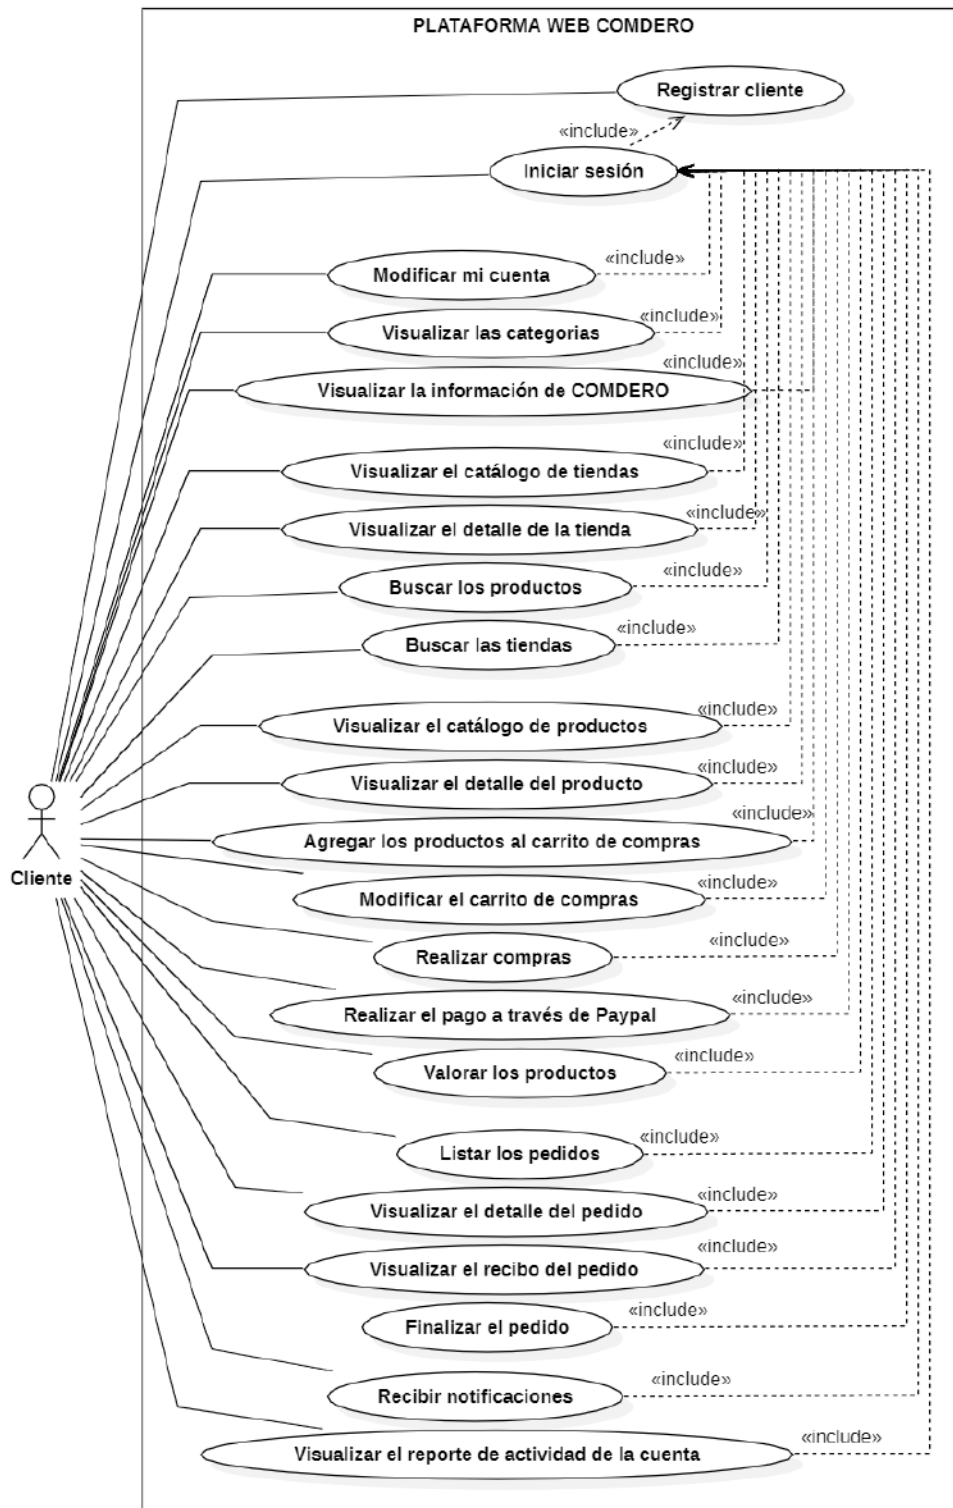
PLATAFORMA WEB COMDERO

Registrar cliente

«include»

Iniciar sesión

Modificar mi cuenta

«include»

Visualizar las categorias

«include»

«include»

Visualizar la información de COMDERO

«include»

Visualizar el catálogo de tiendas

«include»

Visualizar el detalle de la tienda

«include»

Buscar los productos

«include»

Buscar las tiendas

«include»

Visualizar el catálogo de productos

«include»

Visualizar el detalle del producto

«include»

Agregar los productos al carrito de compras

Cliente

«include»

Modificar el carrito de compras

«include»

Realizar compras

«include»

Realizar el pago a través de Paypal

«include»

Valorar los productos

«include»

Listar los pedidos

«include»

Visualizar el detalle del pedido

«include»

Visualizar el recibo del pedido

«include»

Finalizar el pedido

«include»

Recibir notificaciones

«include»

Visualizar el reporte de actividad de la cuenta